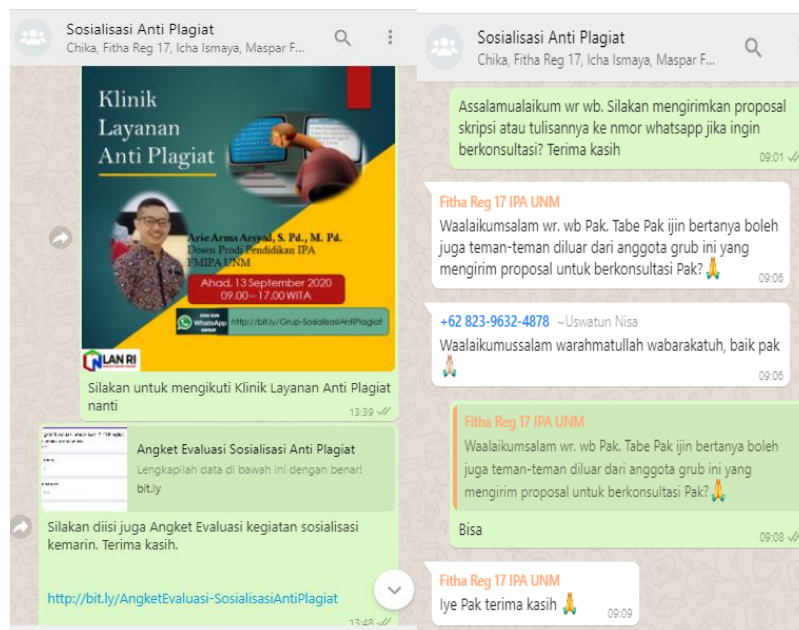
Sosialisasi Anti Plagiat
Chika, Fitha Reg 17, Icha Ismaya, Maspar F...

Klinik Layanan Anti Plagiat

Arie Arma Arsyad, S. Pd., M. Pd.
Dosen Prodi Pendidikan IPA
FMIPA UNM

Ahad, 13 September 2020
09.00 – 17.00 WITA

JOIN OUR WhatsApp GROUP
http://bit.ly/Grup-SosialisasiAntiPlagiat

LAN RI

Silakan untuk mengikuti Klinik Layanan Anti Plagiat nanti
13:39

Angket Evaluasi Sosialisasi Anti Plagiat
Lengkapilah data di bawah ini dengan benar!
bit.ly

Silakan diisi juga Angket Evaluasi kegiatan sosialisasi kemarin. Terima kasih.

http://bit.ly/AngketEvaluasi-SosialisasiAntiPlagiat
13:48

Sosialisasi Anti Plagiat
Chika, Fitha Reg 17, Icha Ismaya, Maspar F...

Assalamualaikum wr wb. Silakan mengirimkan proposal skripsi atau tulisannya ke nmor whatsapp jika ingin berkonsultasi? Terima kasih
09:01

Fitha Reg 17 IPA UNM
Waalaikumsalam wr. wb Pak. Tabe Pak ijin bertanya boleh juga teman-teman diluar dari anggota grub ini yang mengirim proposal untuk berkonsultasi Pak?🙏
09:06

+62 823-9632-4878 ~Uswatun Nisa
Waalaikumussalam warahmatullah wabarakatuh, baik pak 🙏
09:06

Fitha Reg 17 IPA UNM
Waalaikumsalam wr. wb Pak. Tabe Pak ijin bertanya boleh juga teman-teman diluar dari anggota grub ini yang mengirim proposal untuk berkonsultasi Pak?🙏

Bisa
09:08

Fitha Reg 17 IPA UNM
Iye Pak terima kasih 🙏
09:09